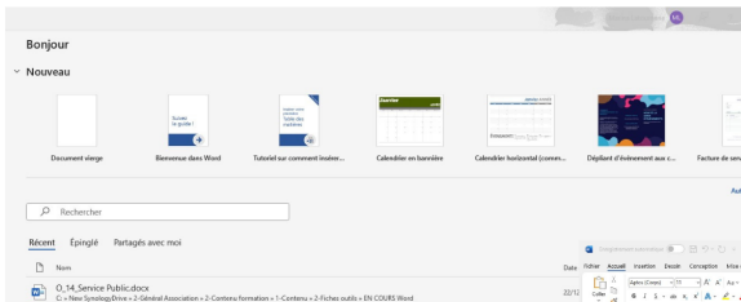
ML

Bonjour

Nouveau

Suivez le guide !

Insérer votre première Table des matières

Document vierge

Bienvenue dans Word

Tutoriel sur comment insérer...

Calendrier en bannière

Calendrier horizontal (comm...

Dépliant d'événement aux c...

Facture de serv

Aut

Rechercher

Récent Épinglé Partagés avec moi

Nom

Date

O_14_Service Public.docx
C: » New SynologyDrive » 2-Général Association » 2-Contenu formation » 1-Contenu » 2-Fiches outils » EN COURS Word

22/12

Enregistrement automatique

Fichier Accueil Insertion Dessin Conception Mise

Coller

Aptos (Corps) 11

G I S